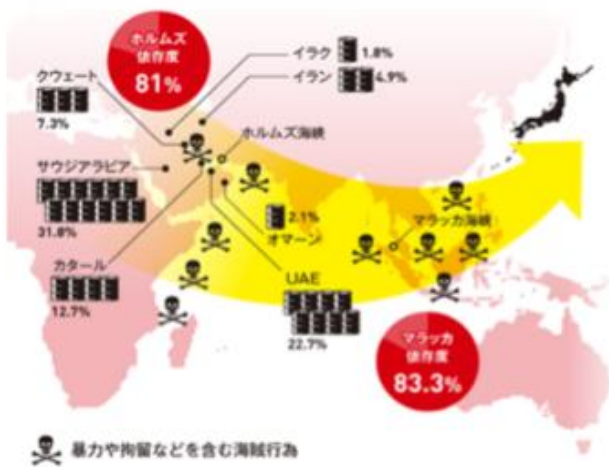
ホルムズ
依存度
81%

イラク 1.8%

イラン 4.9%

クウェート
7.3%

ホルムズ海峡

サウジアラビア
31.8%

2.1%
オマーン

マラッカ海峡

カタール
12.7%

UAE
22.7%

マラッカ
依存度
83.3%

暴力や拘留などを含む海賊行為